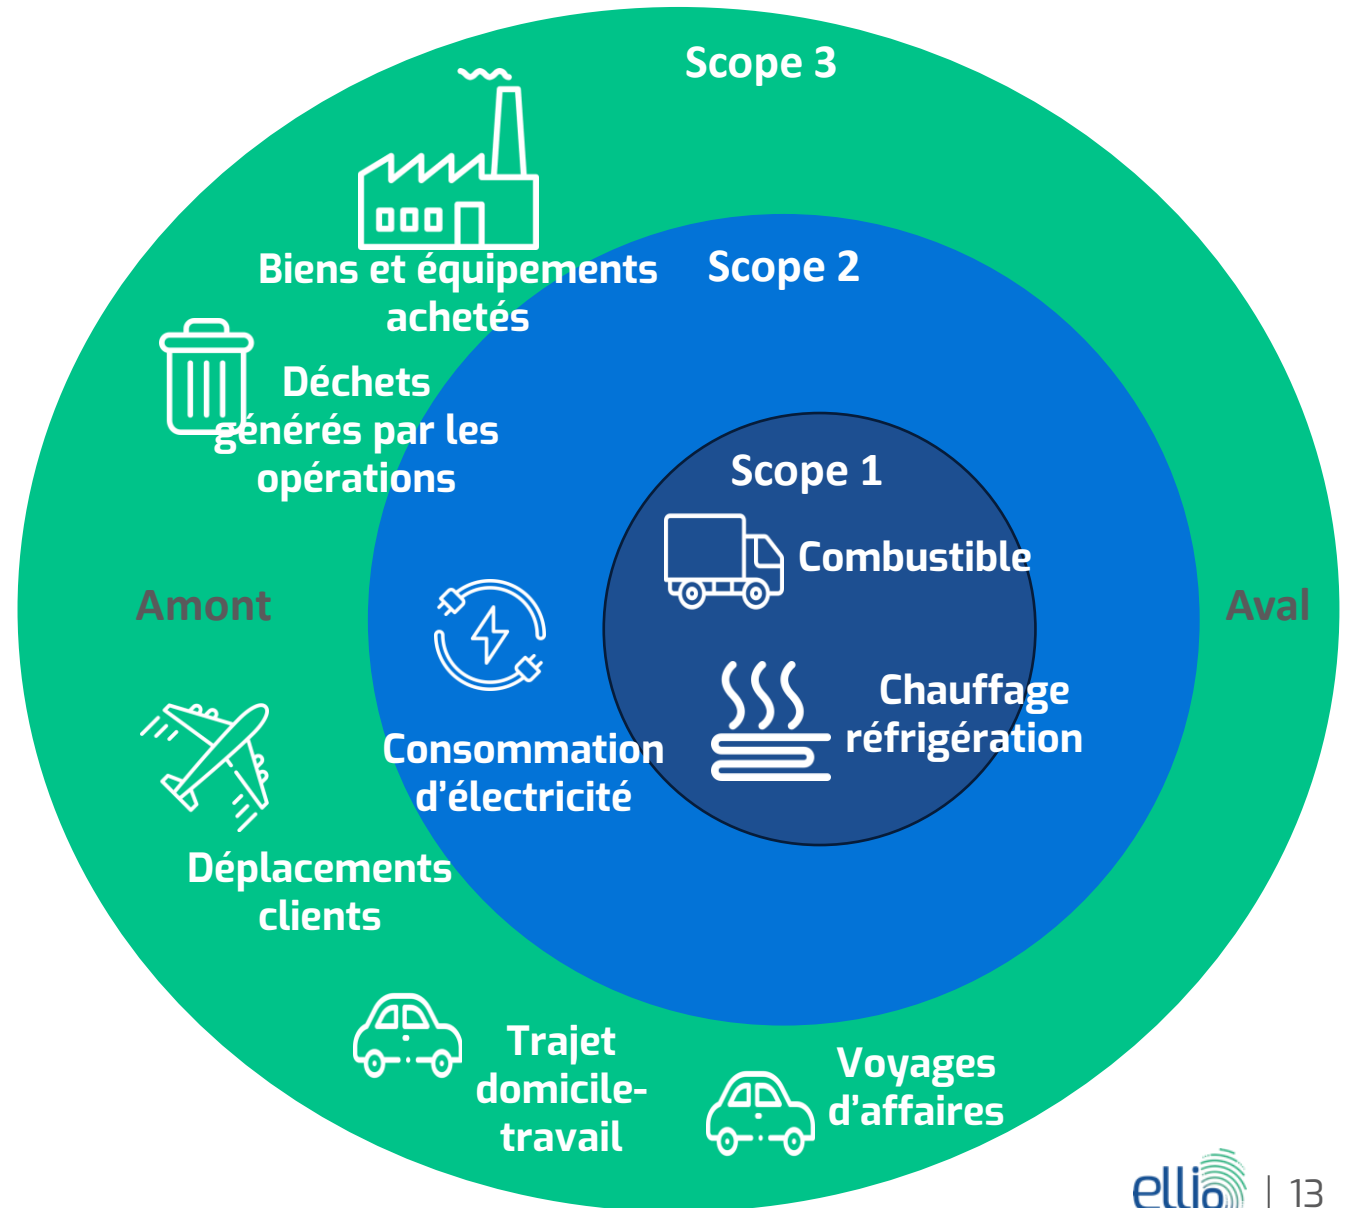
Scope 3

Biens et équipements achetés

Scope 2

Déchets générés par les opérations

Scope 1

Combustible

Amont

Aval

Chauffage réfrigération

Consommation d'électricité

Déplacements clients

Trajet domicile-travail

Voyages d'affaires

ellio | 13